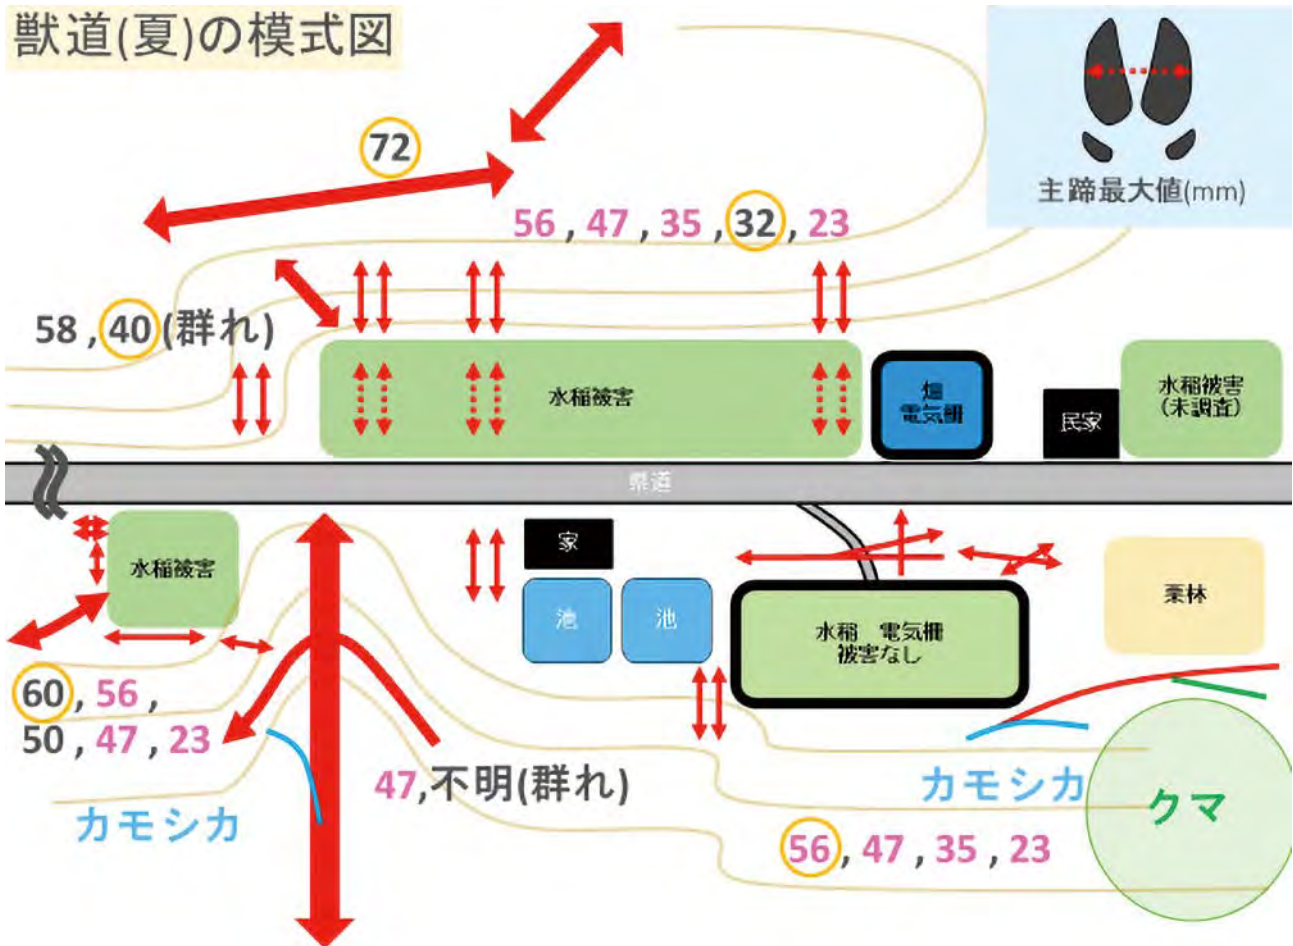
獣道(夏)の模式図

主蹄最大値(mm)

72

56 , 47 , 35 , 32 , 23

58 , 40 (群れ)

水稲被害

畑
電気柵

民家

水稲被害
(未調査)

県道

水稲被害

家

池

池

水稲 電気柵
被害なし

栗林

60 , 56 ,
50 , 47 , 23

47 ,不明(群れ)

カモシカ

カモシカ

クマ

56 , 47 , 35 , 23